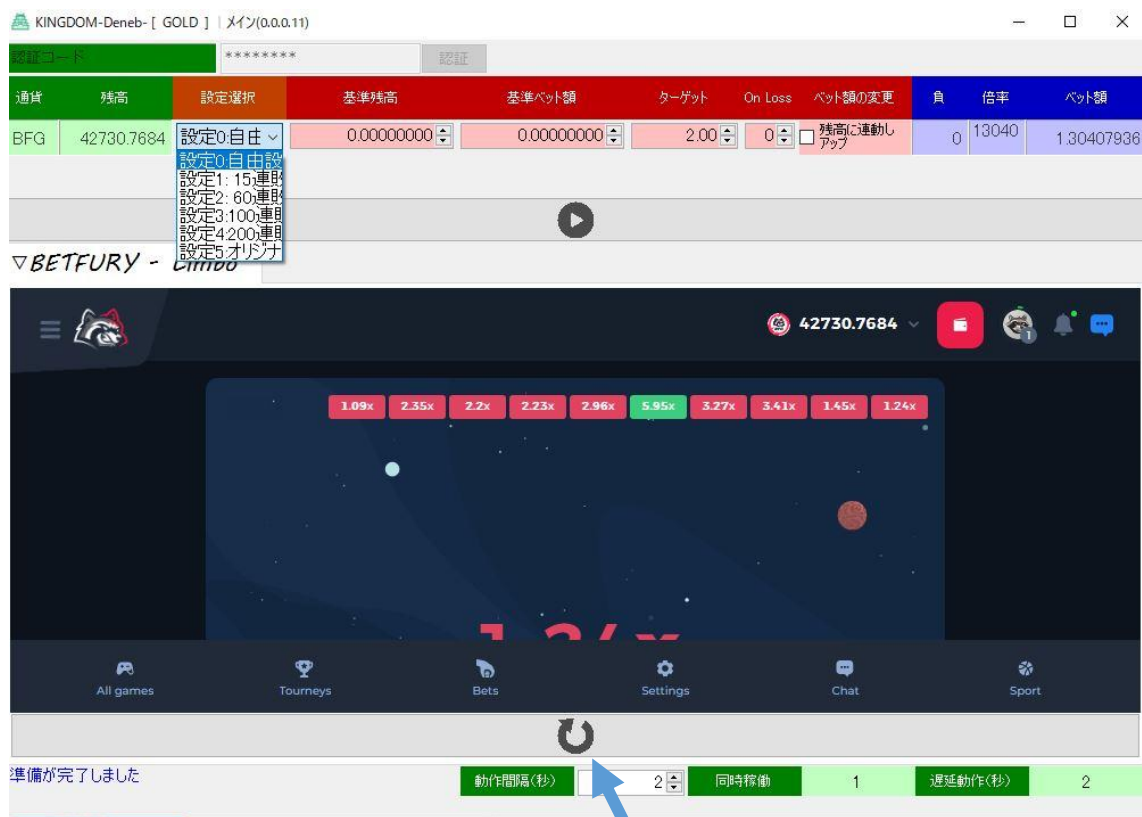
KINGDOM-Deneb- [ GOLD ] | メイン(0.0.0.11)

認証コード ******** 認証

| 通貨 | 残高 | 設定選択 | 基準残高 | 基準ベット額 | ターゲット | On Loss | ベット額の変更 | 負 | 倍率 | ベット額 |
|---|---|---|---|---|---|---|---|---|---|---|
| BFG | 42730.7684 | 設定0:自由 | 0.00000000 | 0.00000000 | 2.00 | 0 | 残高に連動しアップ | 0 | 13040 | 1.30407936 |

設定0:自由設
設定1: 15連
設定2: 60連
設定3:100連
設定4:200連
設定5:オリジナ

▽BETFURY - Limbo

42730.7684

1.09x 2.35x 2.2x 2.23x 2.96x 5.95x 3.27x 3.41x 1.45x 1.24x

1.24x

All games Tourneys Bets Settings Chat Sport

準備が完了しました

動作間隔(秒) 2 同時稼働 1 遅延動作(秒) 2